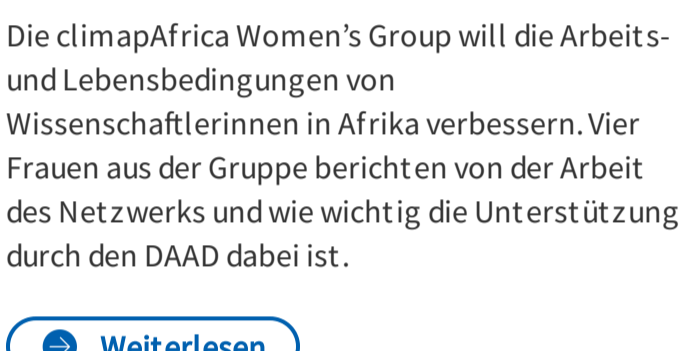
Die climapAfrica Women’s Group will die Arbeits- und Lebensbedingungen von Wissenschaftlerinnen in Afrika verbessern. Vier Frauen aus der Gruppe berichten von der Arbeit des Netzwerks und wie wichtig die Unterstützung durch den DAAD dabei ist.

Weiterlesen